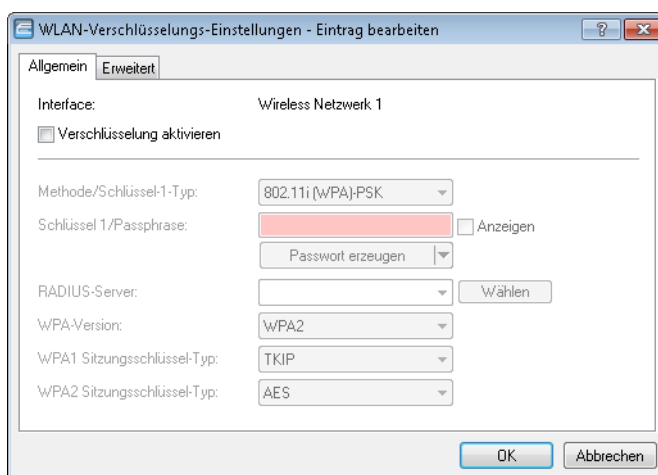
WLAN-Verschlüsselungs-Einstellungen - Eintrag bearbeiten

?

Allgemein | Erweitert

Interface: Wireless Netzwerk 1

Verschlüsselung aktivieren

Methode/Schlüssel-1-Typ: 802.11i (WPA)-PSK

Schlüssel 1/Passphrase: Anzeigen

Passwort erzeugen

RADIUS-Server: Wählen

WPA-Version: WPA2

WPA1 Sitzungsschlüssel-Typ: TKIP

WPA2 Sitzungsschlüssel-Typ: AES

OK Abbrechen